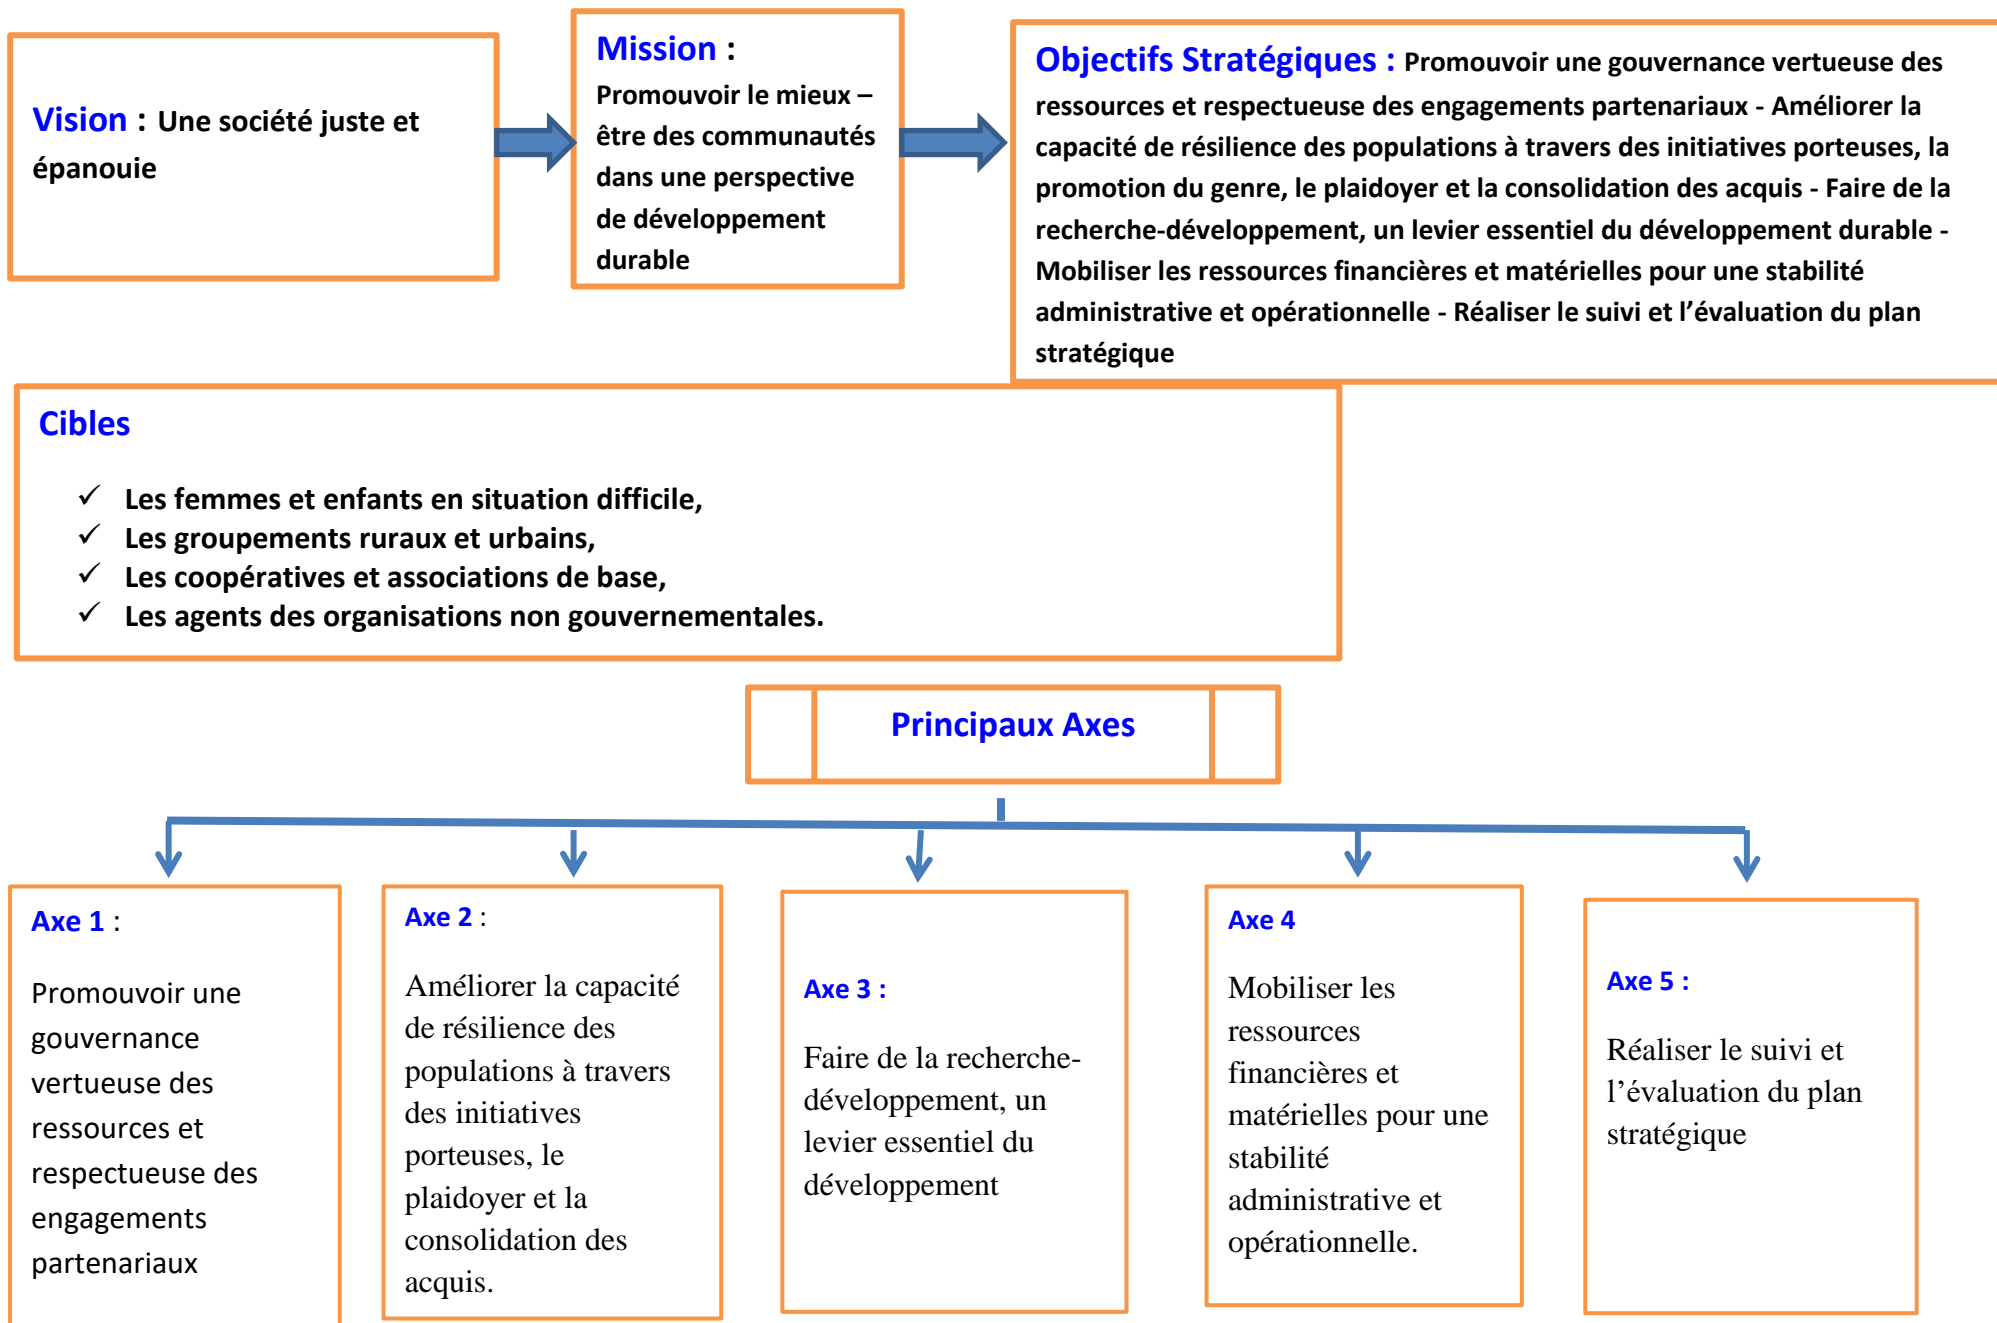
Vision : Une société juste et épanouie

Mission : Promouvoir le mieux – être des communautés dans une perspective de développement durable

Objectifs Stratégiques : Promouvoir une gouvernance vertueuse des ressources et respectueuse des engagements partenariaux - Améliorer la capacité de résilience des populations à travers des initiatives porteuses, la promotion du genre, le plaidoyer et la consolidation des acquis - Faire de la recherche-développement, un levier essentiel du développement durable - Mobiliser les ressources financières et matérielles pour une stabilité administrative et opérationnelle - Réaliser le suivi et l'évaluation du plan stratégique

Cibles

✓ Les femmes et enfants en situation difficile,
✓ Les groupements ruraux et urbains,
✓ Les coopératives et associations de base,
✓ Les agents des organisations non gouvernementales.

Principaux Axes

Axe 1 :

Promouvoir une gouvernance vertueuse des ressources et respectueuse des engagements partenariaux

Axe 2 :

Améliorer la capacité de résilience des populations à travers des initiatives porteuses, le plaidoyer et la consolidation des acquis.

Axe 3 :

Faire de la recherche-développement, un levier essentiel du développement

Axe 4

Mobiliser les ressources financières et matérielles pour une stabilité administrative et opérationnelle.

Axe 5 :

Réaliser le suivi et l'évaluation du plan stratégique